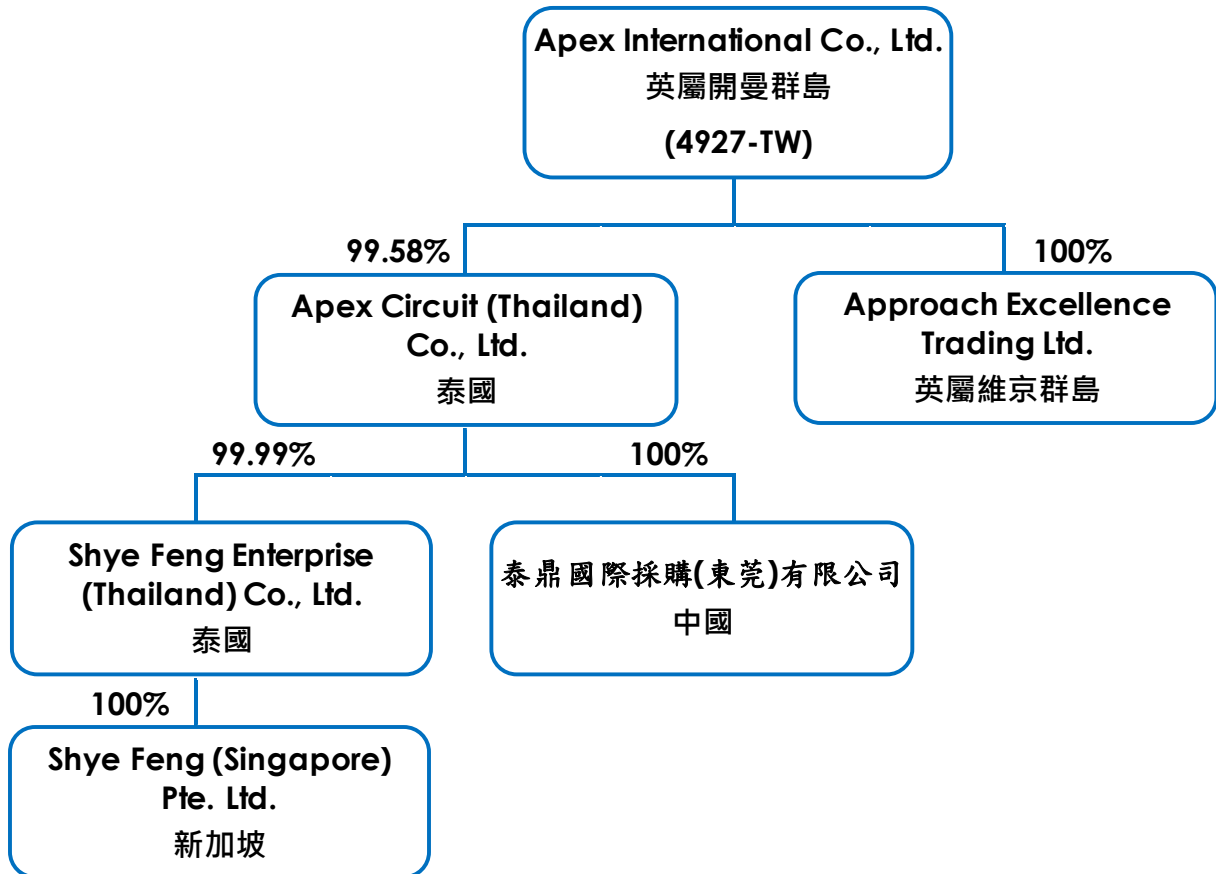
Apex International Co., Ltd.
英屬開曼群島
(4927-TW)

99.58%

100%

Apex Circuit (Thailand) Co., Ltd.
泰國

Approach Excellence Trading Ltd.
英屬維京群島

99.99%

100%

Shye Feng Enterprise (Thailand) Co., Ltd.
泰國

泰鼎國際採購(東莞)有限公司
中國

100%

Shye Feng (Singapore) Pte. Ltd.
新加坡